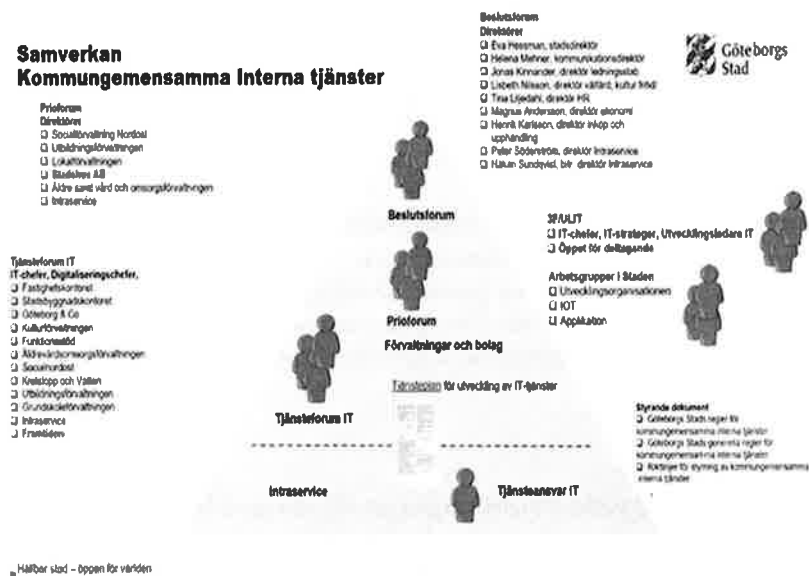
Samverkan
Kommungemensamma interna tjänster

Prioforum
Direktörer
❑ Socialförvaltning Nordost
❑ Utbildningsförvaltningen
❑ Lokalförvaltningen
❑ Bostadsbolaget AB
❑ Äldre samt vård och omsorgsförvaltningen
❑ Intraservice

Beslutsforum
Direktörer
❑ Eva Hessman, stadsdirektör
❑ Helena Mehner, kommunikationsdirektör
❑ Jonas Kinnander, direktör ledningsstöd
❑ Lisbeth Nilsson, direktör välfärd, kultur fritid
❑ Tina Liljedahl, direktör HR
❑ Magnus Andersson, direktör ekonomi
❑ Henrik Karlsson, direktör inköp och upphandling
❑ Peter Söderström, direktör Intraservice
❑ Håkan Sundqvist, bitr. direktör Intraservice

Göteborgs Stad

Beslutsforum

3F/ULIT
❑ IT-chefer, IT-strateger, Utvecklingsledare IT
❑ Öppet för deltagande

Arbetsgrupper i Staden
❑ Utvecklingsorganisationen
❑ IOT
❑ Applikation

Tjänsteforum IT
IT-chefer, Digitaliseringschefer,
❑ Fastighetskontoret
❑ Stadsbyggnadskontoret
❑ Göteborg & Co
❑ Kulturförvaltningen
❑ Funktionsstöd
❑ Äldrevårdsomsorgsförvaltningen
❑ Socialnordost
❑ Kretslopp och Vatten
❑ Utbildningsförvaltningen
❑ Grundskoleförvaltningen
❑ Intraservice
❑ Framtiden

Prioforum
Förvaltningar och bolag

Tjänsteplan för utveckling av IT-tjänster

Tjänsteforum IT

Styrande dokument
❑ Göteborgs Stads regler för kommungemensamma interna tjänster
❑ Göteborgs Stads generella regler för kommungemensamma interna tjänster
❑ Riktlinjer för styrning av kommungemensamma interna tjänster

Intraservice

Tjänsteansvar IT

Hållbar stad – öppen för världen